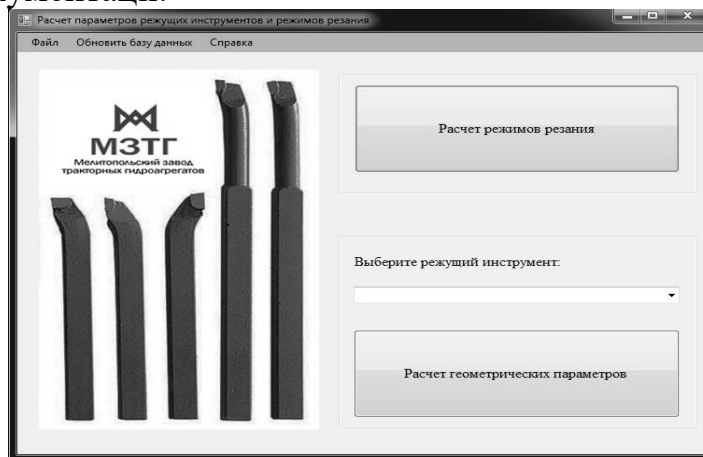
Расчет параметров режущих инструментов и режимов резания

Файл Обновить базу данных Справка

МЗТГ
Мелитопольский завод тракторных гидроагрегатов

Расчет режимов резания

Выберите режущий инструмент:

Расчет геометрических параметров